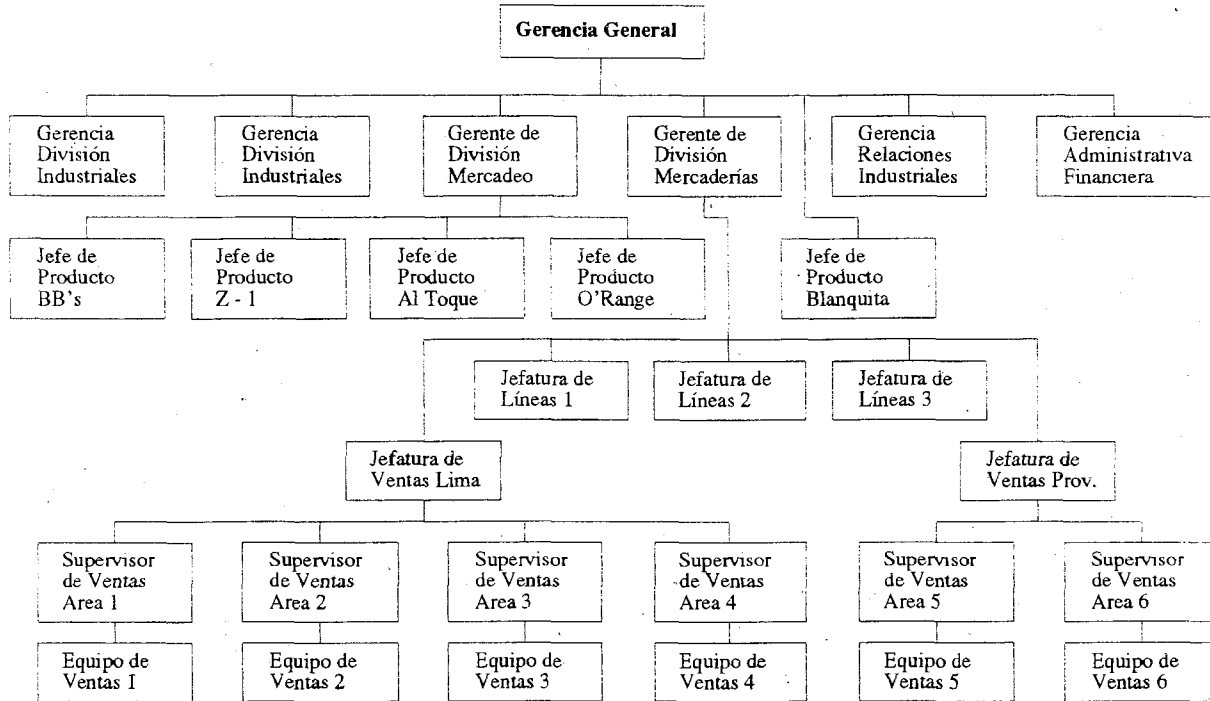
Gerencia General

Gerencia División Industriales

Gerencia División Industriales

Gerente de División Mercadeo

Gerente de División Mercaderías

Gerencia Relaciones Industriales

Gerencia Administrativa Financiera

Jefe de Producto BB's

Jefe de Producto Z - 1

Jefe de Producto Al Toque

Jefe de Producto O'Range

Jefe de Producto Blanquita

Jefatura de Líneas 1

Jefatura de Líneas 2

Jefatura de Líneas 3

Jefatura de Ventas Lima

Jefatura de Ventas Prov.

Supervisor de Ventas Area 1

Supervisor de Ventas Area 2

Supervisor de Ventas Area 3

Supervisor de Ventas Area 4

Supervisor de Ventas Area 5

Supervisor de Ventas Area 6

Equipo de Ventas 1

Equipo de Ventas 2

Equipo de Ventas 3

Equipo de Ventas 4

Equipo de Ventas 5

Equipo de Ventas 6